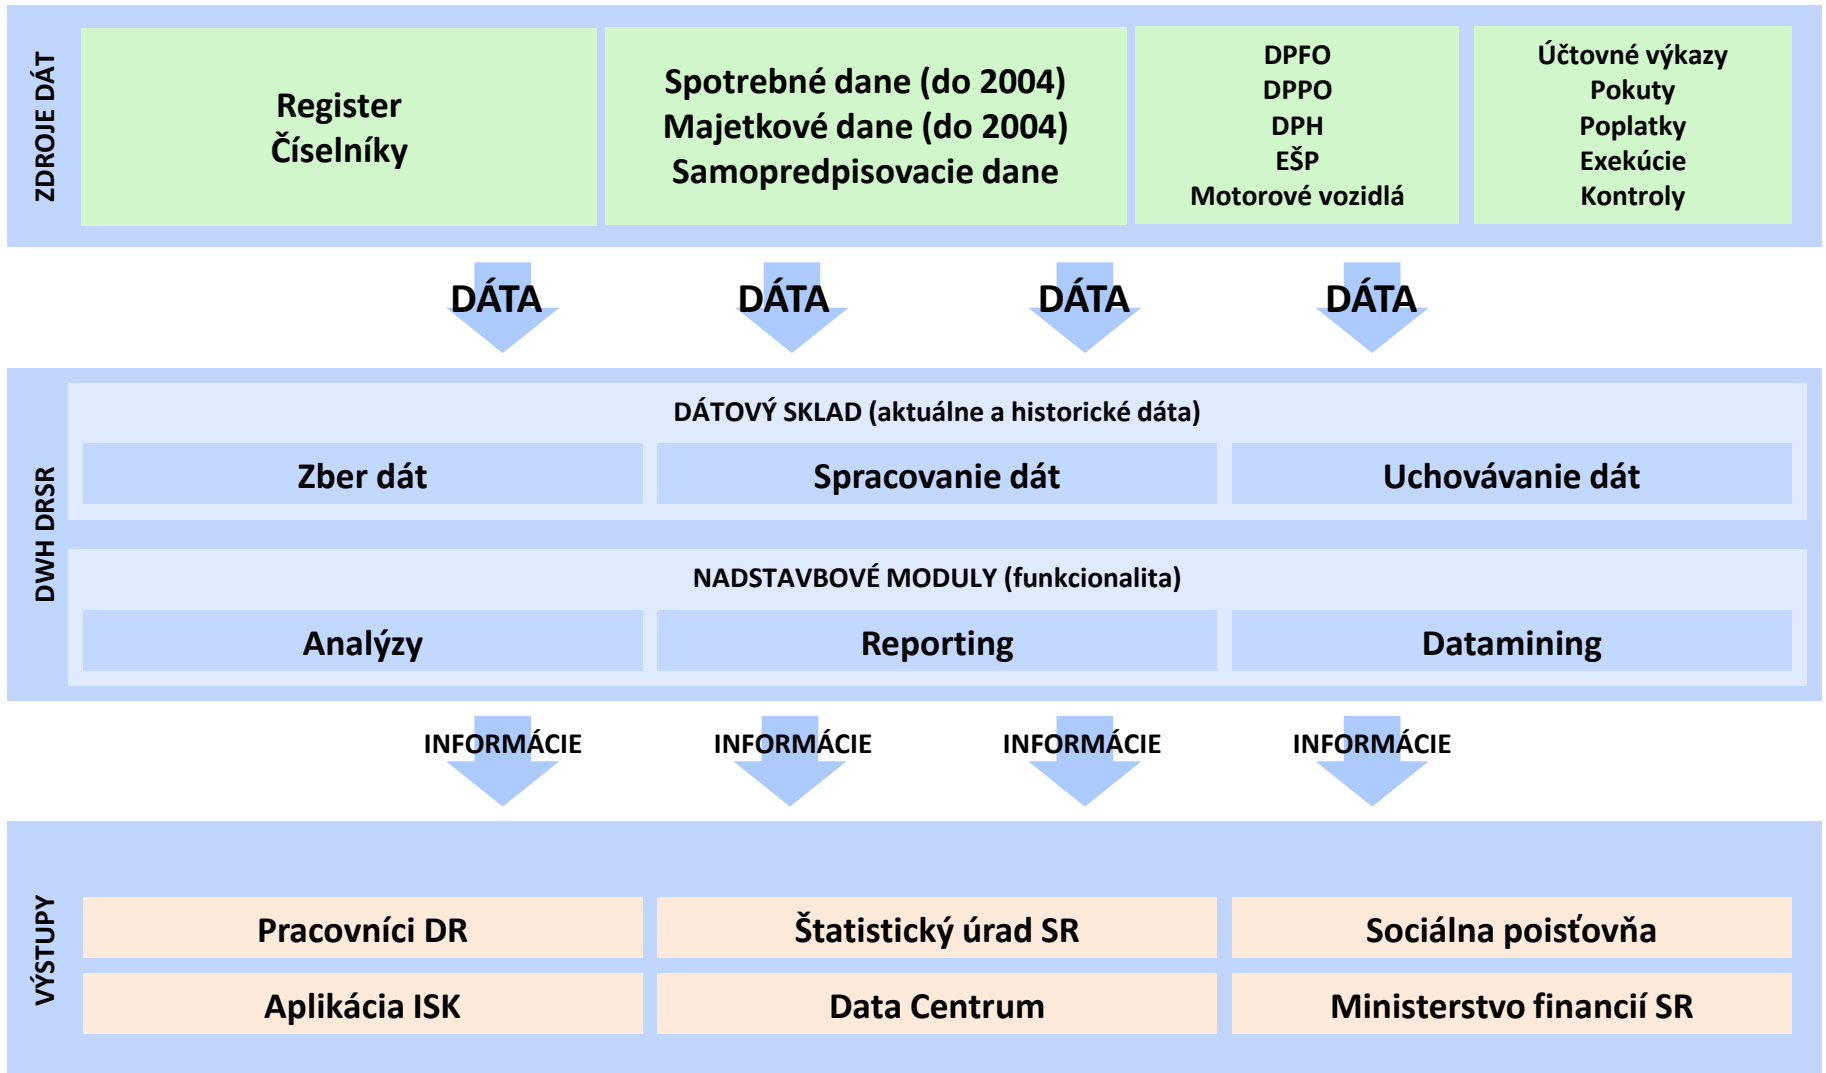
ZDROJE DÁT

Register
Číselníky

Spotrebné dane (do 2004)
Majetkové dane (do 2004)
Samopredpisovacie dane

DPFO
DPPO
DPH
EŠP
Motorové vozidlá

Účtovné výkazy
Pokuty
Poplatky
Exekúcie
Kontroly

DÁTA DÁTA DÁTA DÁTA

DWH DRSR

DÁTOVÝ SKLAD (aktuálne a historické dáta)

Zber dát | Spracovanie dát | Uchovávanie dát

NADSTAVBOVÉ MODULY (funkcionalita)

Analýzy | Reporting | Datamining

INFORMÁCIE INFORMÁCIE INFORMÁCIE INFORMÁCIE

VÝSTUPY

Pracovníci DR | Štatistický úrad SR | Sociálna poisťovňa

Aplikácia ISK | Data Centrum | Ministerstvo financií SR